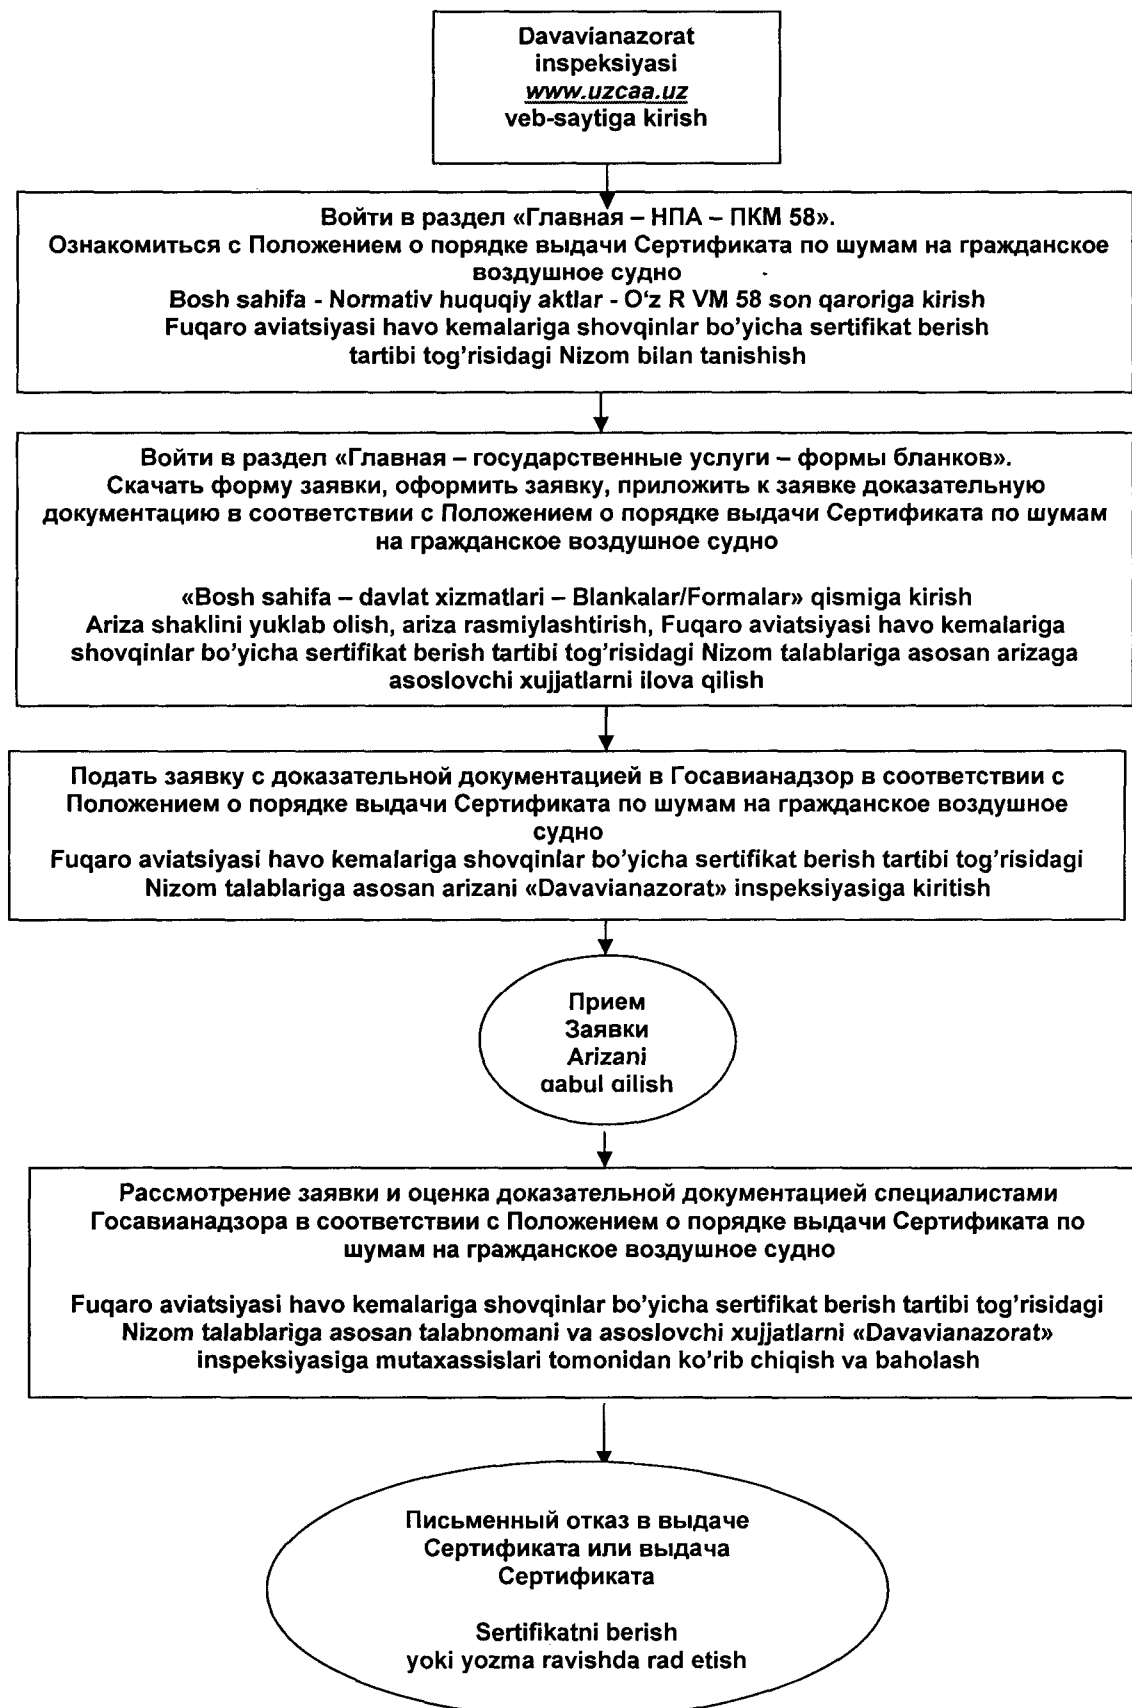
Davavianazorat inspeksiyasi www.uzcaa.uz veb-saytiga kirish

Войти в раздел «Главная – НПА – ПКМ 58».
Ознакомиться с Положением о порядке выдачи Сертификата по шумам на гражданское воздушное судно
Bosh sahifa - Normativ huquqiy aktlar - O'z R VM 58 son qaroriga kirish
Fuqaro aviatsiyasi havo kemalariga shovqinlar bo'yicha sertifikat berish tartibi tog'risidagi Nizom bilan tanishish

Войти в раздел «Главная – государственные услуги – формы бланков».
Скачать форму заявки, оформить заявку, приложить к заявке доказательную документацию в соответствии с Положением о порядке выдачи Сертификата по шумам на гражданское воздушное судно

«Bosh sahifa – davlat xizmatlari – Blankalar/Formalar» qismiga kirish
Ariza shaklini yuklab olish, ariza rasmiylashtirish, Fuqaro aviatsiyasi havo kemalariga shovqinlar bo'yicha sertifikat berish tartibi tog'risidagi Nizom talablariga asosan arizaga asoslovchi xujjatlarni ilova qilish

Подать заявку с доказательной документацией в Госавианадзор в соответствии с Положением о порядке выдачи Сертификата по шумам на гражданское воздушное судно
Fuqaro aviatsiyasi havo kemalariga shovqinlar bo'yicha sertifikat berish tartibi tog'risidagi Nizom talablariga asosan arizani «Davavianazorat» inspeksiyasiga kiritish

Прием Заявки
Arizani qabul qilish

Рассмотрение заявки и оценка доказательной документацией специалистами Госавианадзора в соответствии с Положением о порядке выдачи Сертификата по шумам на гражданское воздушное судно

Fuqaro aviatsiyasi havo kemalariga shovqinlar bo'yicha sertifikat berish tartibi tog'risidagi Nizom talablariga asosan talabnomani va asoslovchi xujjatlarni «Davavianazorat» inspeksiyasiga mutaxassislari tomonidan ko'rib chiqish va baholash

Письменный отказ в выдаче Сертификата или выдача Сертификата

Sertifikatni berish yoki yozma ravishda rad etish